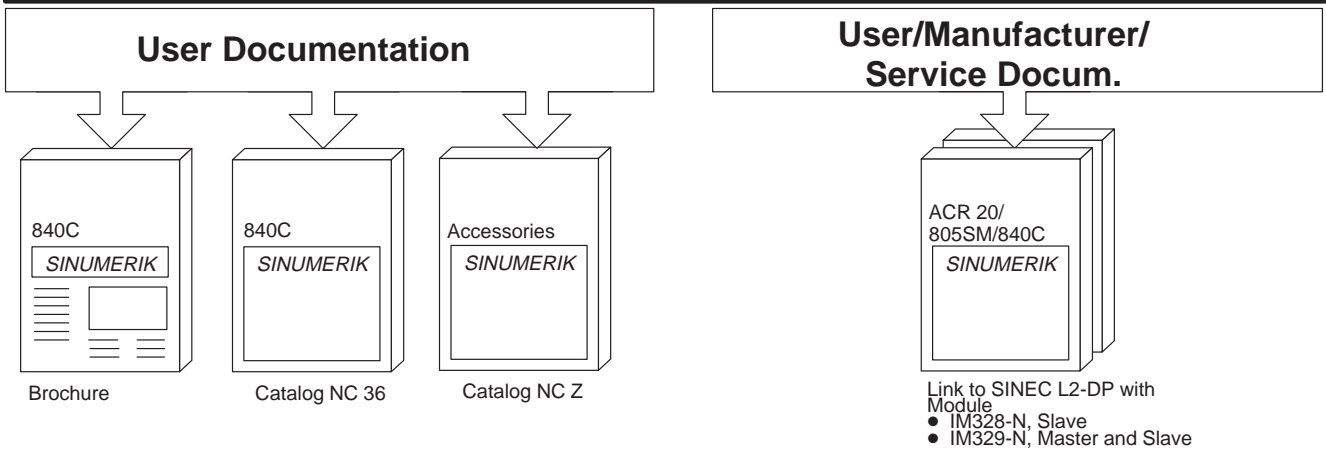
User Documentation

840C
SINUMERIK

Brochure

840C
SINUMERIK

Catalog NC 36

Accessories
SINUMERIK

Catalog NC Z

User/Manufacturer/
Service Docum.

ACR 20/
805SM/840C
SINUMERIK

Link to SINEC L2-DP with Module
● IM328-N, Slave
● IM329-N, Master and Slave